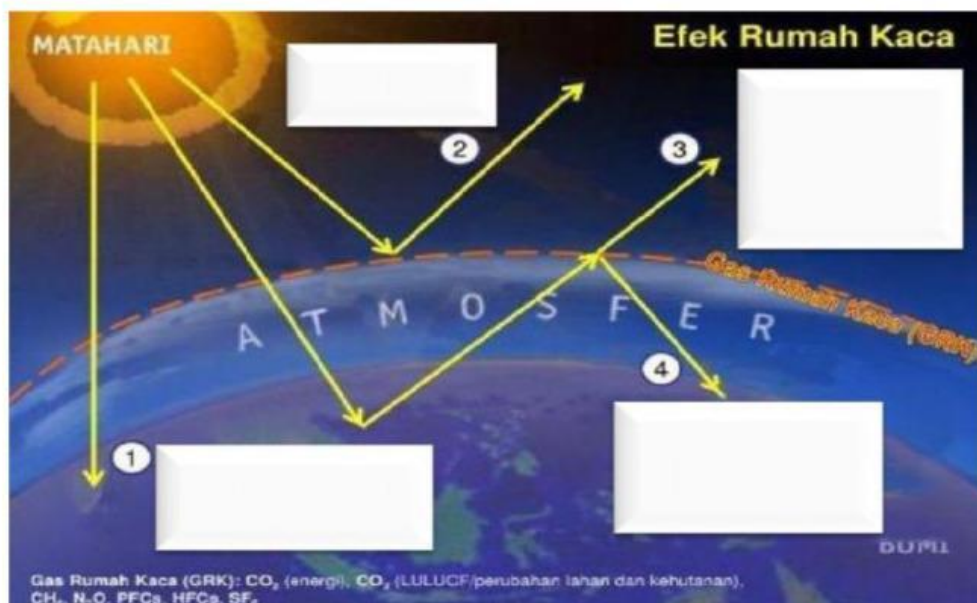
MATAHARI

Efek Rumah Kaca

2

3

Gas Rumah Kaca (GRK)

A T M O S F E R

4

1

BUMI

Gas Rumah Kaca (GRK): $CO_2$ (energi), $CO_2$ (LULUCF/perubahan lahan dan kehutanan), $CH_4$, $N_2O$, PFCs, HFCs, $SF_6$